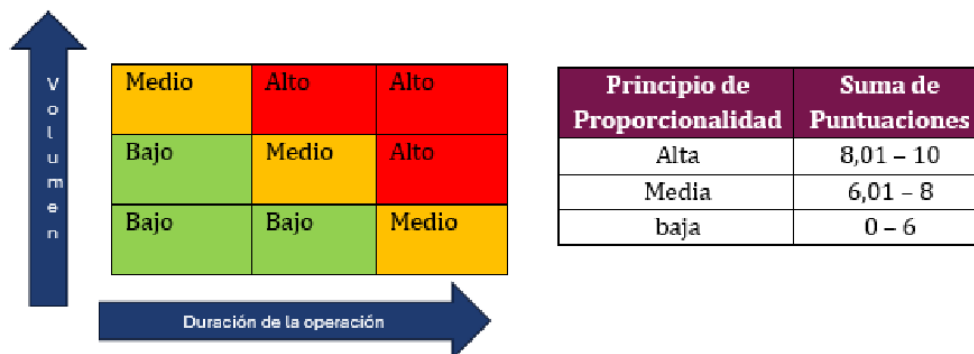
Volumen

| Medio | Alto | Alto |
|---|---|---|
| Bajo | Medio | Alto |
| Bajo | Bajo | Medio |

Duración de la operación

| Principio de Proporcionalidad | Suma de Puntuaciones |
|---|---|
| Alta | 8,01 – 10 |
| Media | 6,01 – 8 |
| baja | 0 – 6 |